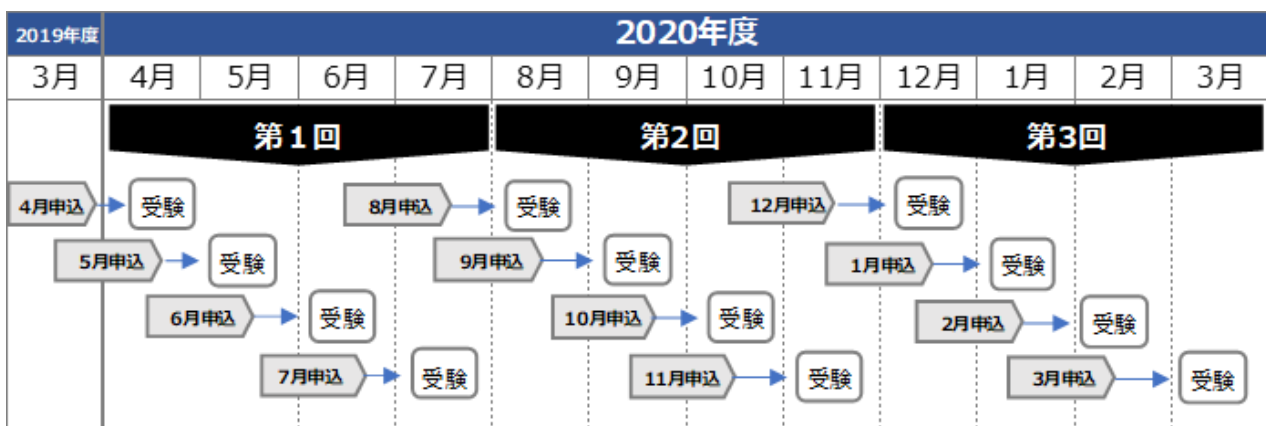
| 2019年度 | 2020年度 | | | | | | | | | | | |
|---|---|---|---|---|---|---|---|---|---|---|---|---|
| 3月 | 4月 | 5月 | 6月 | 7月 | 8月 | 9月 | 10月 | 11月 | 12月 | 1月 | 2月 | 3月 |

第１回

第2回

第3回

4月申込 受験

5月申込 受験

6月申込 受験

7月申込 受験

8月申込 受験

9月申込 受験

10月申込 受験

11月申込 受験

12月申込 受験

1月申込 受験

2月申込 受験

3月申込 受験